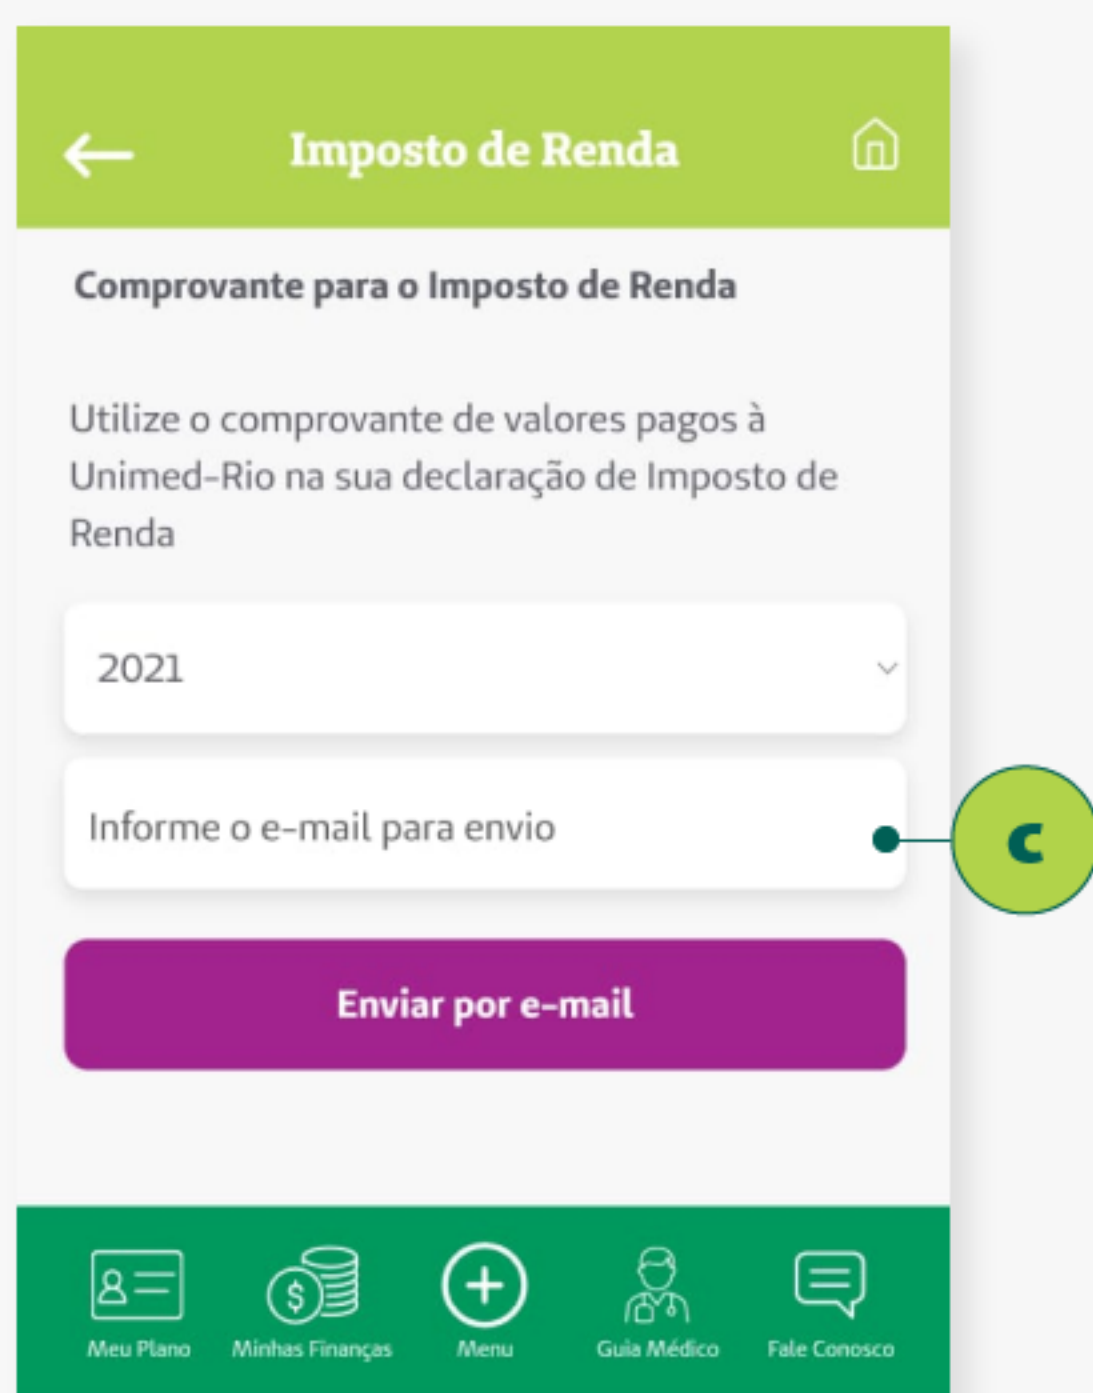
Imposto de Renda

Comprovante para o Imposto de Renda

Utilize o comprovante de valores pagos à Unimed-Rio na sua declaração de Imposto de Renda

2021

Informe o e-mail para envio

C

Enviar por e-mail

Meu Plano
Minhas Finanças
Menu
Guia Médico
Fale Conosco